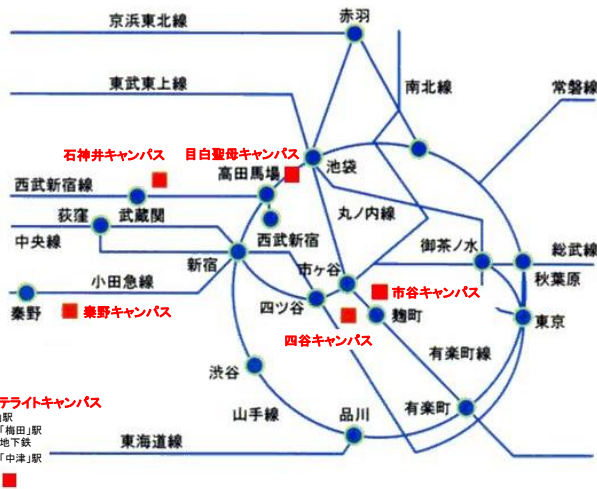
京浜東北線
赤羽
南北線
常磐線
東武東上線
石神井キャンパス
目白聖母キャンパス
池袋
高田馬場
西武新宿線
武蔵関
荻窪
丸ノ内線
中央線
西武新宿
御茶ノ水
総武線
新宿
市ヶ谷
秋葉原
小田急線
市谷キャンパス
四ツ谷
麹町
秦野
秦野キャンパス
東京
四谷キャンパス
有楽町線
渋谷
テライトキャンパス
駅
「梅田」駅
地下鉄
「中津」駅
山手線
品川
有楽町
東海道線